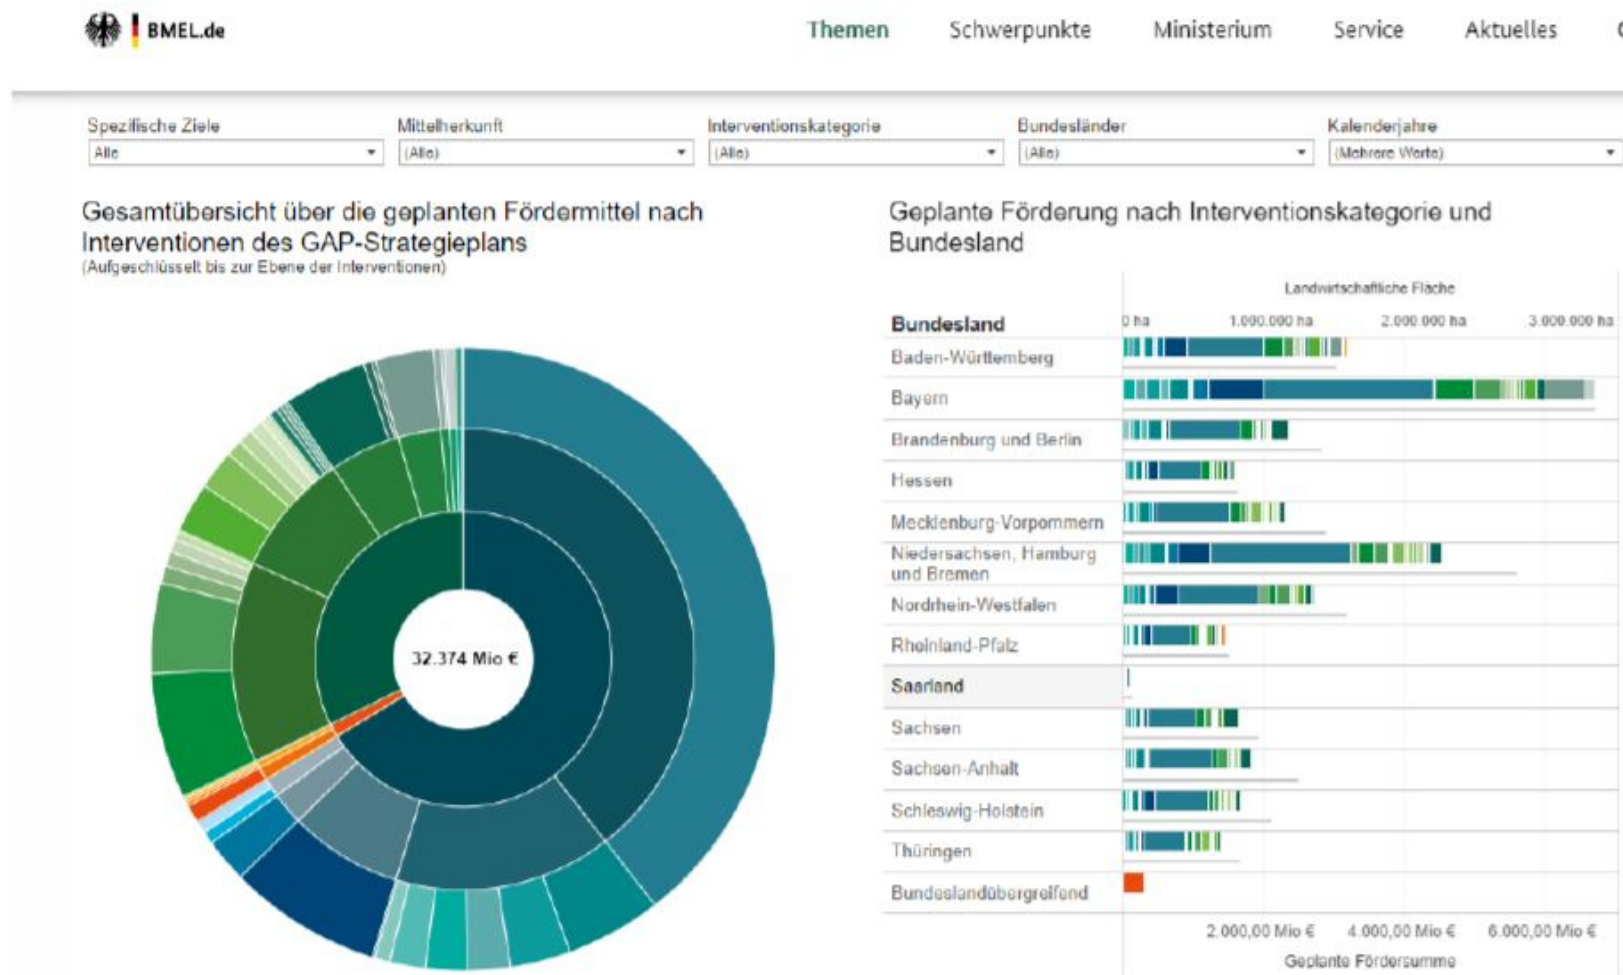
BMEL.de

Themen Schwerpunkte Ministerium Service Aktuelles

Spezifische Ziele
Alle

Mittelherkunft
(Alle)

Interventionskategorie
(Alle)

Bundesländer
(Alle)

Kalenderjahre
(Mehrere Werte)

Gesamtübersicht über die geplanten Fördermittel nach Interventionen des GAP-Strategieplans
(Aufgeschlüsselt bis zur Ebene der Interventionen)

32.374 Mio €

Geplante Förderung nach Interventionskategorie und Bundesland

Landwirtschaftliche Fläche

Bundesland
0 ha
1.000.000 ha
2.000.000 ha
3.000.000 ha

Baden-Württemberg
Bayern
Brandenburg und Berlin
Hessen
Mecklenburg-Vorpommern
Niedersachsen, Hamburg und Bremen
Nordrhein-Westfalen
Rheinland-Pfalz
Saarland
Sachsen
Sachsen-Anhalt
Schleswig-Holstein
Thüringen
Bundeslandübergreifend

2.000,00 Mio €
4.000,00 Mio €
6.000,00 Mio €
Geplante Fördersumme